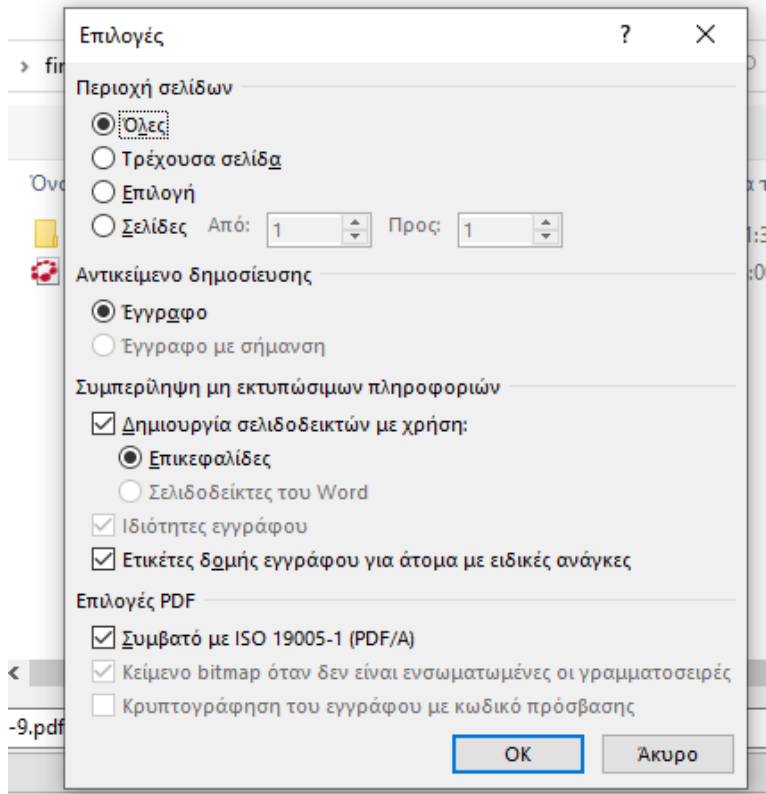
Επιλογές ? ✕

> fir

Όνο

-9.pdf

Περιοχή σελίδων
Όλες
Τρέχουσα σελίδα
Επιλογή
Σελίδες Από: 1 Προς: 1

Αντικείμενο δημοσίευσης
Έγγραφο
Έγγραφο με σήμανση

Συμπερίληψη μη εκτυπώσιμων πληροφοριών
Δημιουργία σελιδοδεικτών με χρήση:
Επικεφαλίδες
Σελιδοδείκτες του Word
Ιδιότητες εγγράφου
Ετικέτες δομής εγγράφου για άτομα με ειδικές ανάγκες

Επιλογές PDF
Συμβατό με ISO 19005-1 (PDF/A)
Κείμενο bitmap όταν δεν είναι ενσωματωμένες οι γραμματοσειρές
Κρυπτογράφηση του εγγράφου με κωδικό πρόσβασης

OK Άκυρο